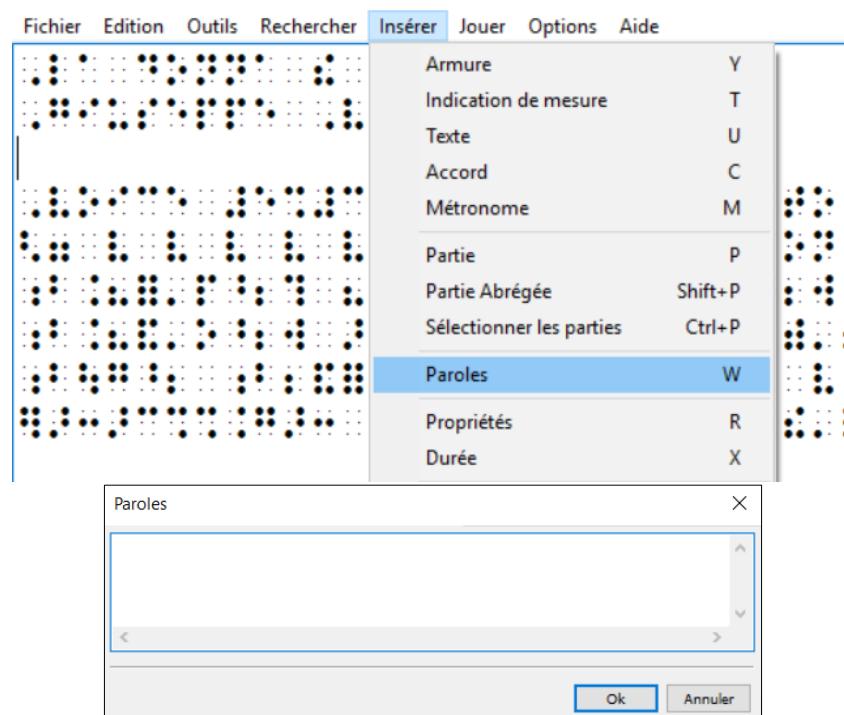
Fichier Edition Outils Rechercher Insérer Jouer Options Aide

| | |
|---|---|
| Armure | Y |
| Indication de mesure | T |
| Texte | U |
| Accord | C |
| Métronome | M |
| Partie | P |
| Partie Abrégée | Shift+P |
| Sélectionner les parties | Ctrl+P |
| Paroles | W |
| Propriétés | R |
| Durée | X |

Paroles

Ok Annuler